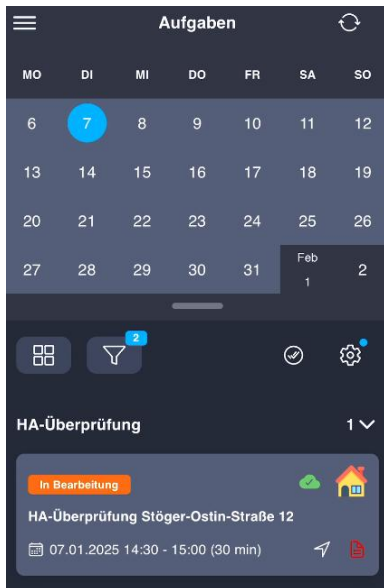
Aufgaben

| MO | DI | MI | DO | FR | SA | SO |
|---|---|---|---|---|---|---|
| 6 | 7 | 8 | 9 | 10 | 11 | 12 |
| 13 | 14 | 15 | 16 | 17 | 18 | 19 |
| 20 | 21 | 22 | 23 | 24 | 25 | 26 |
| 27 | 28 | 29 | 30 | 31 | Feb 1 | 2 |

2

HA-Überprüfung 1

In Bearbeitung

HA-Überprüfung Stöger-Ostin-Straße 12

07.01.2025 14:30 - 15:00 (30 min)